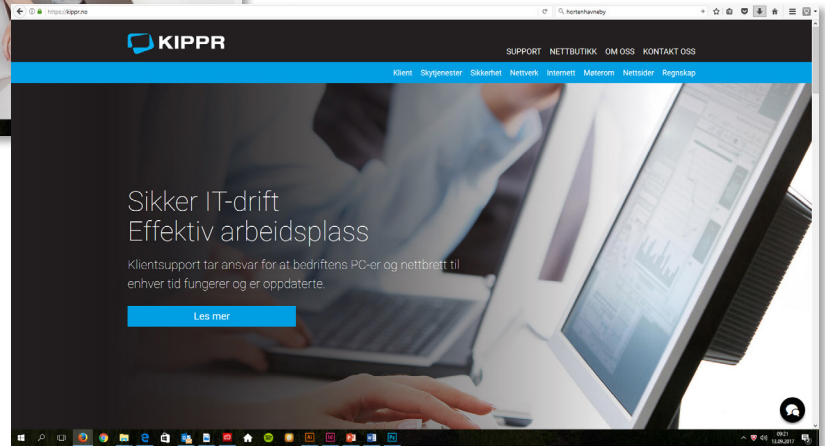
https://kippr.no

hortenhavneby

KIPPR

SUPPORT NETTBUTIKK OM OSS KONTAKT OSS

Klient Skytjenester Sikkerhet Nettverk Internett Møterom Nettsider Regnskap

Sikker IT-drift
Effektiv arbeidsplass

Klientsupport tar ansvar for at bedriftens PC-er og nettbrett til enhver tid fungerer og er oppdaterte.

Les mer

09:21
13.09.2017